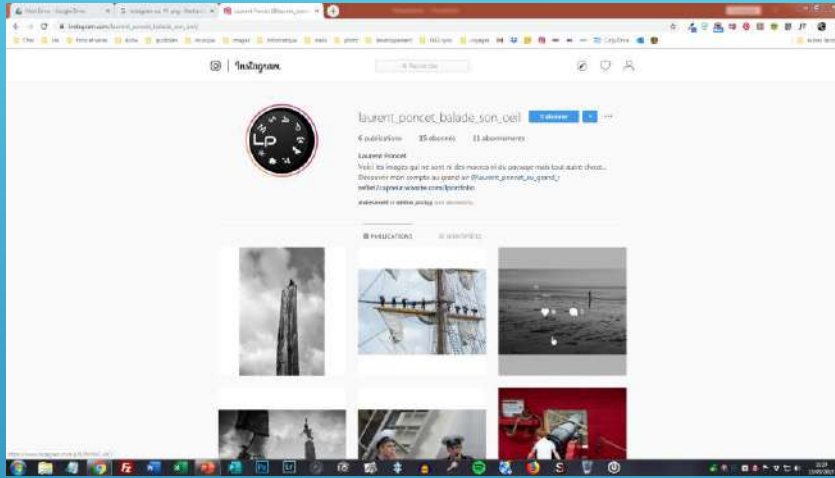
Instagram

Rechercher

laurent_poncet_balade_son_oeil S'abonner

6 publications 35 abonnés 11 abonnements

Laurent Poncet

Voici les images qui ne sont ni des macros ni des paysage mais tout autre chose... Découvrez mon compte au grand air @laurent_poncet_au_grand_air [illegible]

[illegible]

PUBLICATIONS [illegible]